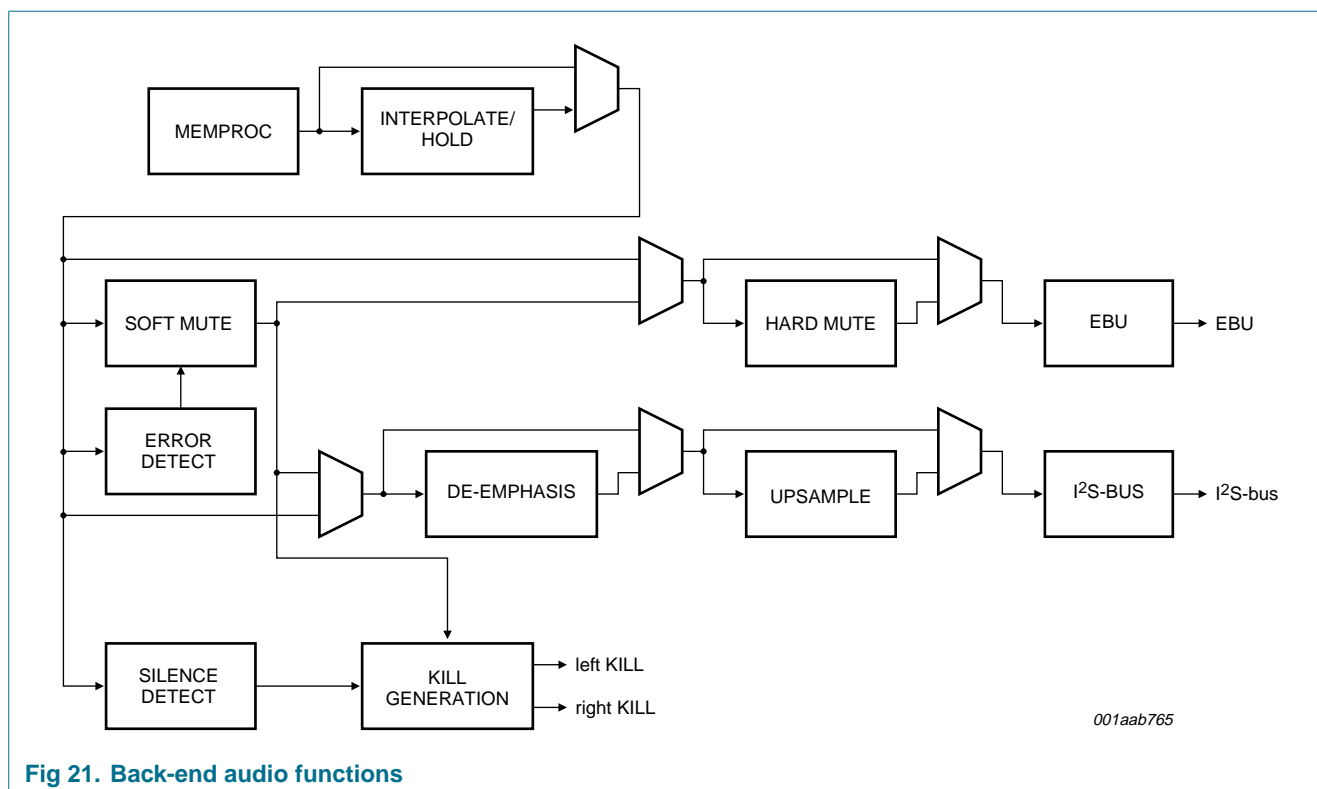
MEMPROC

INTERPOLATE/ HOLD

SOFT MUTE

HARD MUTE

EBU

EBU

ERROR DETECT

DE-EMPHASIS

UPSAMPLE

I$^2$S-BUS

I$^2$S-bus

SILENCE DETECT

KILL GENERATION

left KILL

right KILL

001aab765

Fig 21. Back-end audio functions